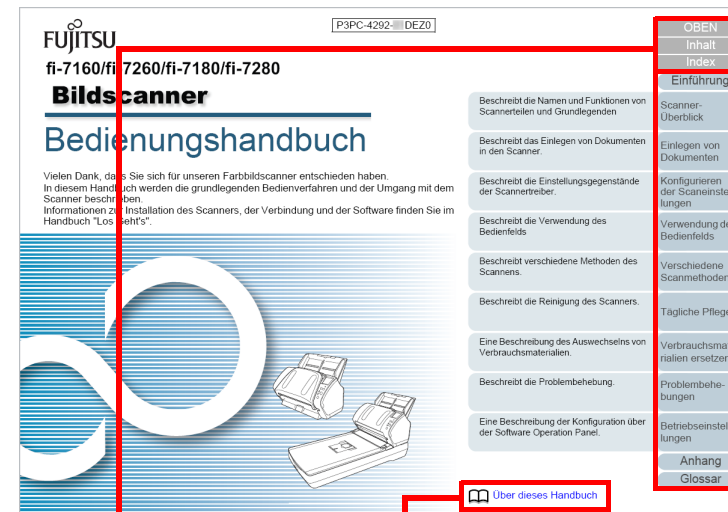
FUJITSU

P3PC-4292-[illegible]DEZ0

fi-7160/fi-7260/fi-7180/fi-7280

Bildscanner

Bedienungshandbuch

Vielen Dank, dass Sie sich für unseren Farbbildscanner entschieden haben.
In diesem Handbuch werden die grundlegenden Bedienverfahren und der Umgang mit dem Scanner beschrieben.
Informationen zur Installation des Scanners, der Verbindung und der Software finden Sie im Handbuch "Los geht's".

Beschreibt die Namen und Funktionen von Scannerteilen und Grundlegenden

Beschreibt das Einlegen von Dokumenten in den Scanner.

Beschreibt die Einstellungsgegenstände der Scannertreiber.

Beschreibt die Verwendung des Bedienfelds

Beschreibt verschiedene Methoden des Scannens.

Beschreibt die Reinigung des Scanners.

Eine Beschreibung des Auswechselns von Verbrauchsmaterialien.

Beschreibt die Problembehebung.

Eine Beschreibung der Konfiguration über der Software Operation Panel.

Über dieses Handbuch

OBEN
Inhalt
Index
Einführung
Scanner-Überblick
Einlegen von Dokumenten
Konfigurieren der Scaneinstellungen
Verwendung des Bedienfelds
Verschiedene Scanmethoden
Tägliche Pflege
Verbrauchsmaterialien ersetzen
Problembehebungen
Betriebseinstellungen
Anhang
Glossar